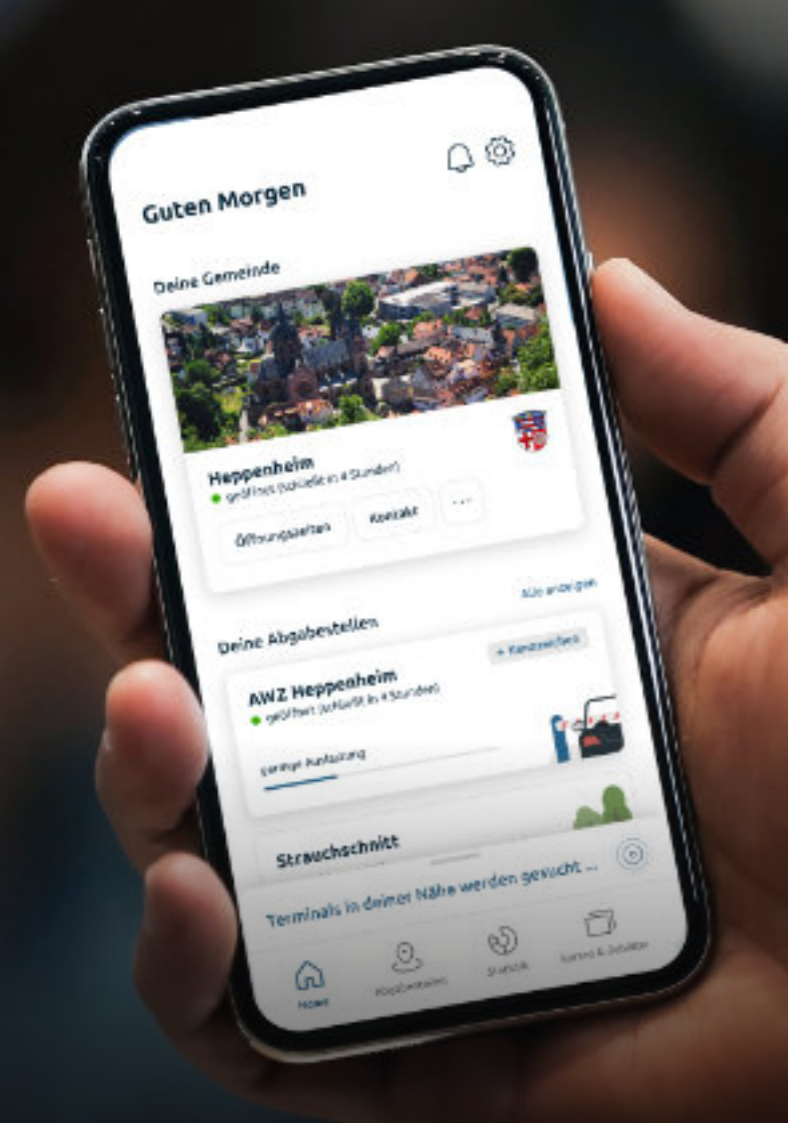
Guten Morgen

Deine Gemeinde

Heppenheim
geöffnet (schließt in 4 Stunden)

Öffnungszeiten
Kontakt
...

Alle anzeigen

Deine Abgabestellen

+ Kartenzeiten

AWZ Heppenheim
geöffnet (schließt in 4 Stunden)

geringe Auslastung

Strauchschnitt

Terminals in deiner Nähe werden gesucht ...

Home
Abgabestellen
Statistik
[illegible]